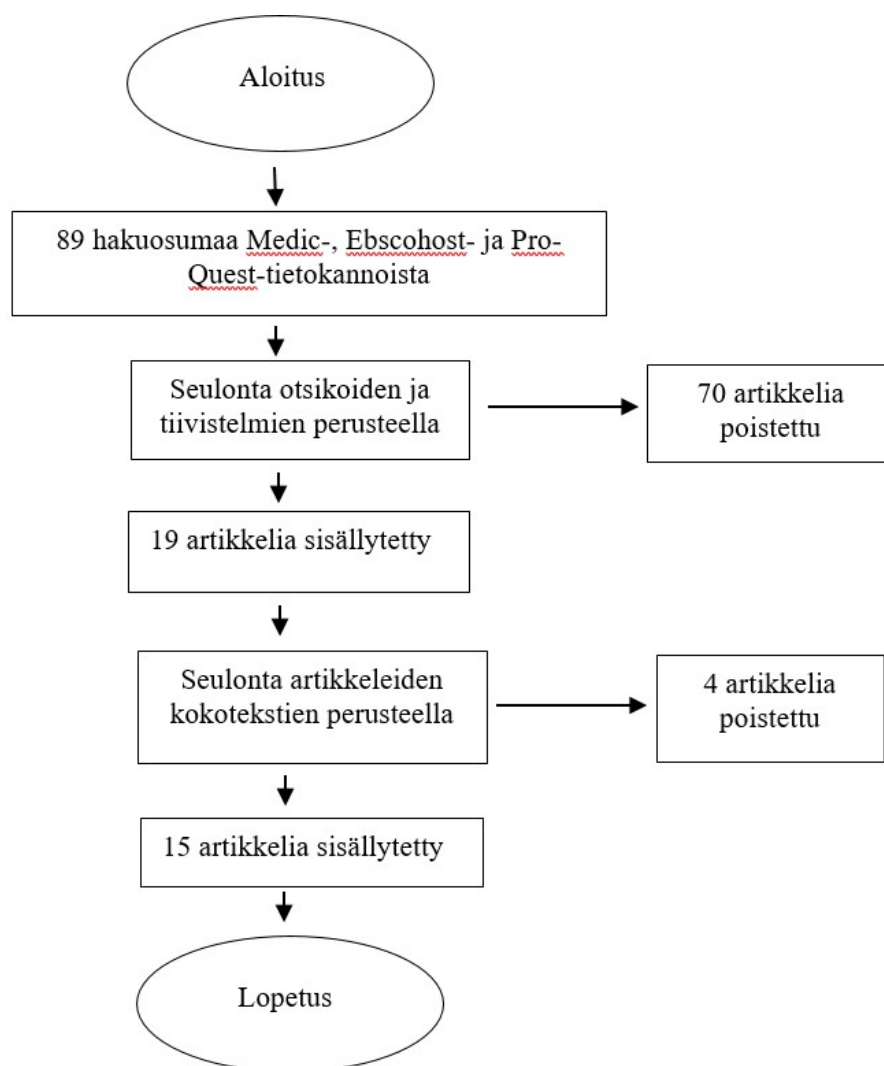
Aloitus

89 hakuosumaa Medic-, Ebscohost- ja ProQuest-tietokannoista

Seulonta otsikoiden ja tiivistelmien perusteella

70 artikkelia poistettu

19 artikkelia sisällytetty

Seulonta artikkeleiden kokotekstien perusteella

4 artikkelia poistettu

15 artikkelia sisällytetty

Lopetus